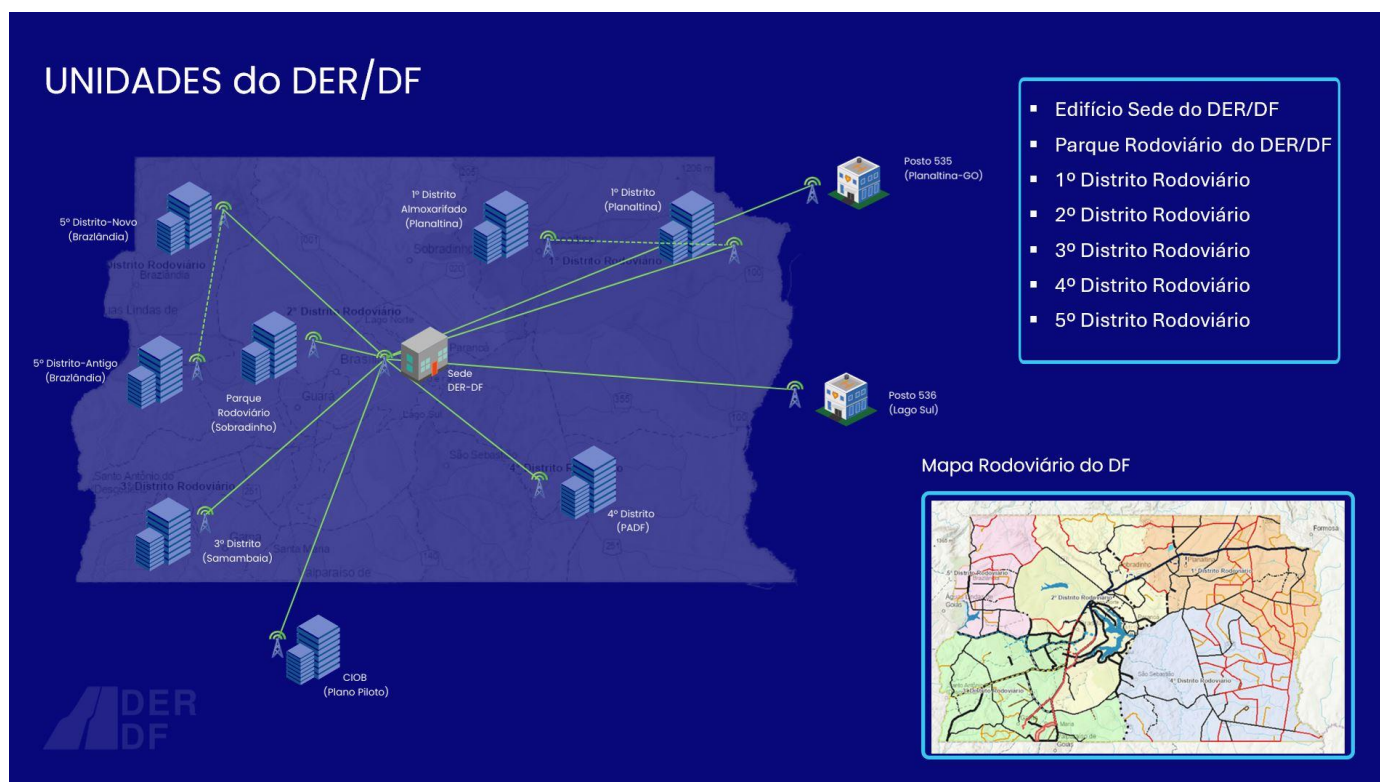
UNIDADES do DER/DF

- Edifício Sede do DER/DF
- Parque Rodoviário do DER/DF
- 1º Distrito Rodoviário
- 2º Distrito Rodoviário
- 3º Distrito Rodoviário
- 4º Distrito Rodoviário
- 5º Distrito Rodoviário

5º Distrito-Novo (Brazlândia)

1º Distrito Almoxarifado (Planaltina)

1º Distrito (Planaltina)

Posto 535 (Planaltina-GO)

5º Distrito-Antigo (Brazlândia)

Parque Rodoviário (Sobradinho)

Sede DER-DF

Posto 536 (Lago Sul)

3º Distrito (Samambaia)

4º Distrito (PADF)

CIOB (Plano Piloto)

Distrito Rodoviário

2º Distrito Rodoviário

1º Distrito Rodoviário

4º Distrito Rodoviário

Mapa Rodoviário do DF

5º Distrito Rodoviário
2º Distrito Rodoviário
1º Distrito Rodoviário
3º Distrito Rodoviário
4º Distrito Rodoviário
São Sebastião
Formosa

DER DF